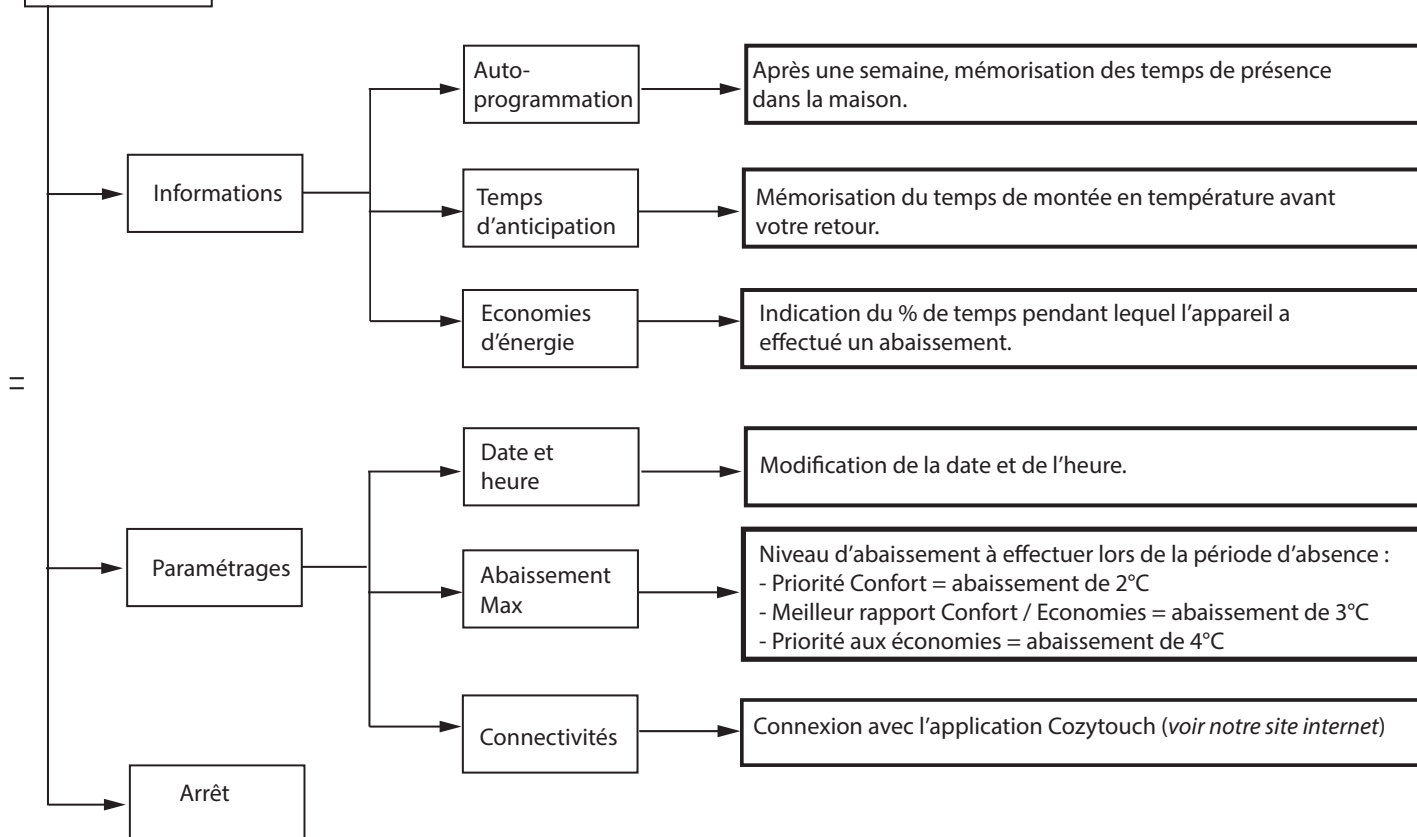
=

Informations

Auto-programmation

Après une semaine, mémorisation des temps de présence dans la maison.

Temps d'anticipation

Mémorisation du temps de montée en température avant votre retour.

Economies d'énergie

Indication du % de temps pendant lequel l'appareil a effectué un abaissement.

Paramétrages

Date et heure

Modification de la date et de l'heure.

Abaissement Max

Niveau d'abaissement à effectuer lors de la période d'absence :
- Priorité Confort = abaissement de 2°C
- Meilleur rapport Confort / Economies = abaissement de 3°C
- Priorité aux économies = abaissement de 4°C

Connectivités

Connexion avec l'application Cozytouch (voir notre site internet)

Arrêt